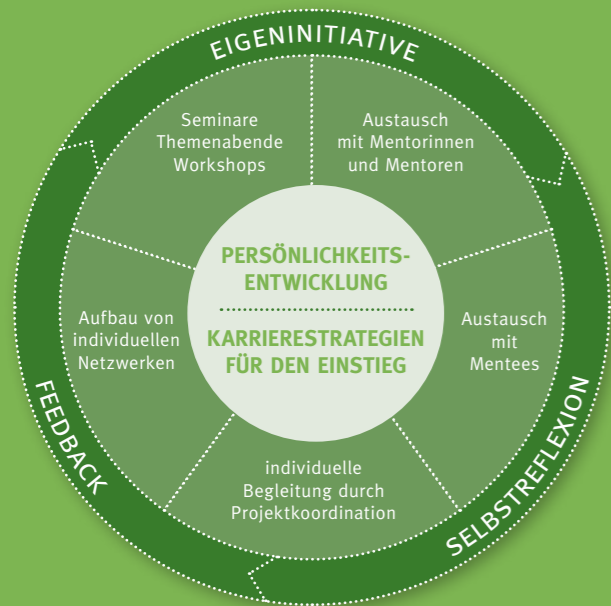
EIGENINITIATIVE

Seminare
Themenabende
Workshops

Austausch
mit Mentorinnen
und Mentoren

PERSÖNLICHKEITSENTWICKLUNG

KARRIERESTRATEGIEN FÜR DEN EINSTIEG

Aufbau von
individuellen
Netzwerken

Austausch
mit
Mentees

individuelle
Begleitung durch
Projektkoordination

FEEDBACK

SELBSTREFLEXION